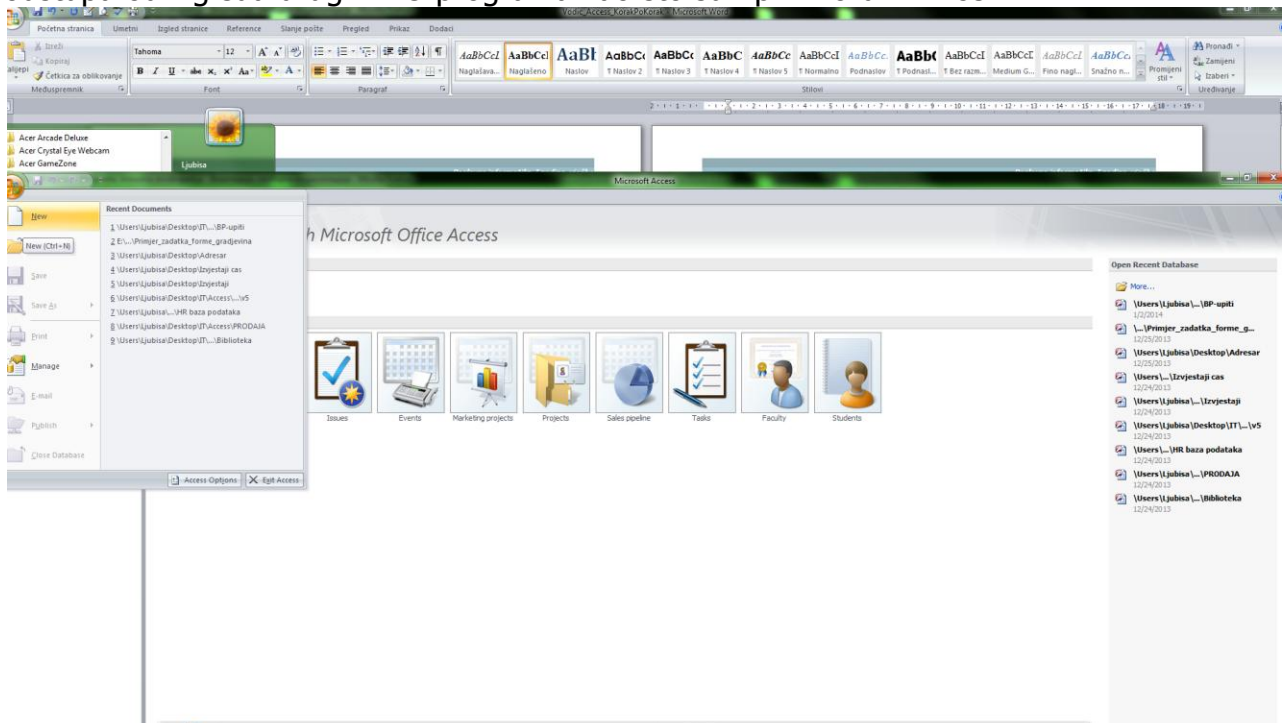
Vodic_Access_KorakPoKorak - Microsoft Word

Početna stranica | Umetni | Izgled stranice | Reference | Slanje pošte | Pregled | Prikaz | Dodaci

Izreži
Kopiraj
Četkica za oblikovanje
Međuspremnik

Tahoma | 12
Font

Paragraf

AaBbCcI Naglašava... | AaBbCcI Naglašeno | AaBl Naslov | AaBbCc ¶ Naslov 2 | AaBbCc ¶ Naslov 3 | AaBbC ¶ Naslov 4 | AaBbCc ¶ Naslov 5 | AaBbCcI ¶ Normalno | AaBbCc Podnaslov | AaBb( ¶ Podnasl... | AaBbCcI ¶ Bez razm... | AaBbCcI Medium G... | AaBbCcI Fino nagl... | AaBbCc Snažno n...
Stilovi

Promijeni stil
Pronađi
Zamijeni
Izaberi
Uređivanje

Acer Arcade Deluxe
Acer Crystal Eye Webcam
Acer GameZone

Ljubisa

Microsoft Access

New
New (Ctrl+N)
Save
Save As
Print
Manage
E-mail
Publish
Close Database

Recent Documents
1 \Users\Ljubisa\Desktop\IT\...\BP-upiti
2 E:\...\Primjer_zadatka_forme_gradjevina
3 \Users\Ljubisa\Desktop\Adresar
4 \Users\Ljubisa\Desktop\Izvjestaji cas
5 \Users\Ljubisa\Desktop\Izvjestaji
6 \Users\Ljubisa\Desktop\IT\Access\...\v5
7 \Users\Ljubisa\...\HR baza podataka
8 \Users\Ljubisa\Desktop\IT\Access\PRODAJA
9 \Users\Ljubisa\Desktop\IT\...\Biblioteka

Access Options | Exit Access

h Microsoft Office Access

Issues | Events | Marketing projects | Projects | Sales pipeline | Tasks | Faculty | Students

Open Recent Database
More...
\Users\Ljubisa\...\BP-upiti
1/2/2014
\...\Primjer_zadatka_forme_g...
12/25/2013
\Users\Ljubisa\Desktop\Adresar
12/25/2013
\Users\...\Izvjestaji cas
12/24/2013
\Users\Ljubisa\...\Izvjestaji
12/24/2013
\Users\Ljubisa\Desktop\IT\...\v5
12/24/2013
\Users\...\HR baza podataka
12/24/2013
\Users\Ljubisa\...\PRODAJA
12/24/2013
\Users\Ljubisa\...\Biblioteka
12/24/2013